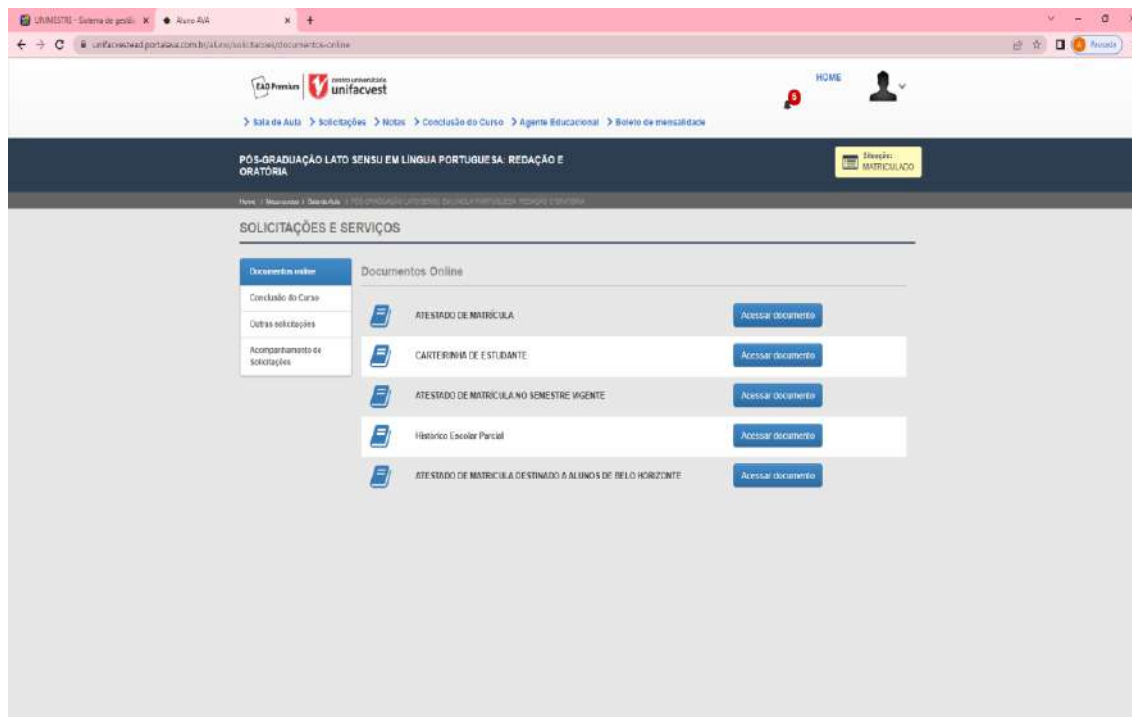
UNIMESTRE - Sistema de gestã ×
Aluno AVA ×
+

unifacvestead.portalava.com.br/aluno/solicitacoes/documentos-online

Pausada

EAD Premium
centro universitário
unifacvest

HOME

5

> Sala de Aula > Solicitações > Notas > Conclusão do Curso > Agente Educacional > Boleto de mensalidade

PÓS-GRADUAÇÃO LATO SENSU EM LÍNGUA PORTUGUESA: REDAÇÃO E ORATÓRIA

Situação:
MATRICULADO

Home / Meus cursos / Sala de Aula / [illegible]

SOLICITAÇÕES E SERVIÇOS

Documentos online
Conclusão do Curso
Outras solicitações
Acompanhamento de Solicitações

Documentos Online

| | |
|---|---|
| ATESTADO DE MATRÍCULA | Acessar documento |
| CARTEIRINHA DE ESTUDANTE | Acessar documento |
| ATESTADO DE MATRÍCULA NO SEMESTRE VIGENTE | Acessar documento |
| Histórico Escolar Parcial | Acessar documento |
| ATESTADO DE MATRÍCULA DESTINADO A ALUNOS DE BELO HORIZONTE | Acessar documento |